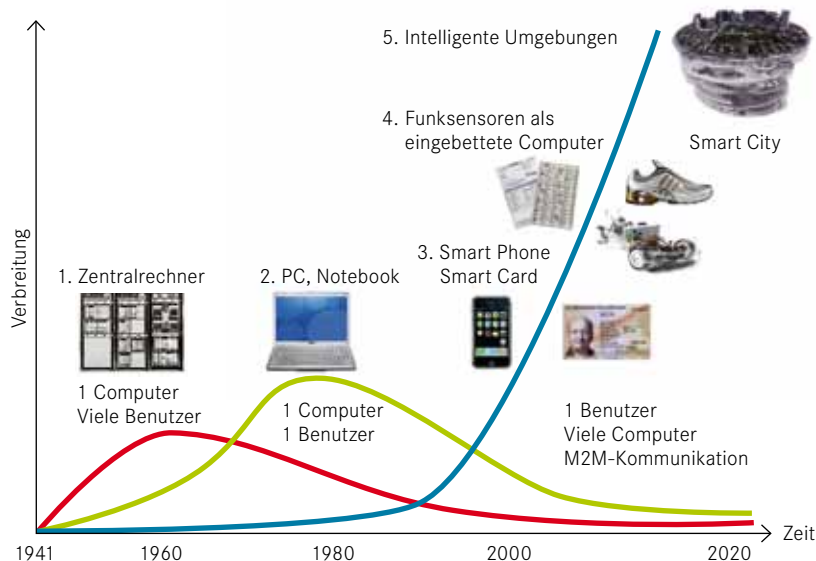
5. Intelligente Umgebungen

4. Funksensoren als eingebettete Computer

Smart City

3. Smart Phone Smart Card

1. Zentralrechner

2. PC, Notebook

Verbreitung

1 Computer
Viele Benutzer

1 Computer
1 Benutzer

1 Benutzer
Viele Computer
M2M-Kommunikation

Zeit

1941 1960 1980 2000 2020